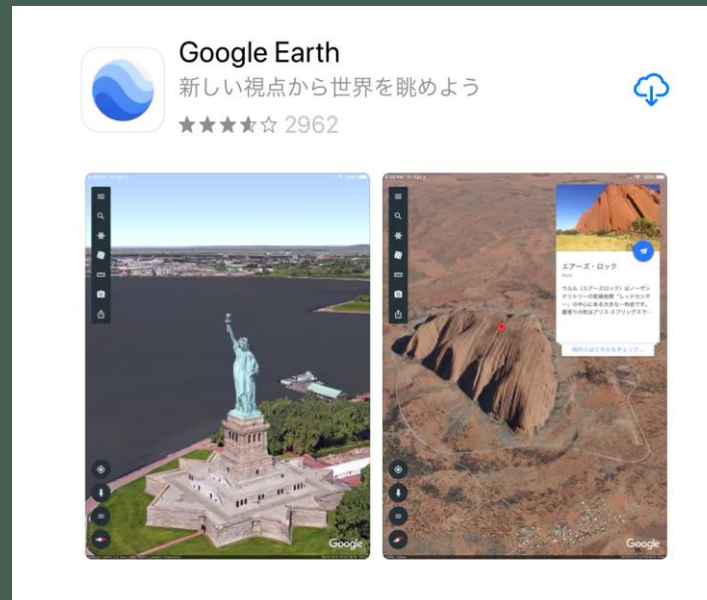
Google Earth
新しい視点から世界を眺めよう
★★★★☆ 2962

Google

エアーズ・ロック
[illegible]
ウルル（エアーズロック）はノーザンテリトリーの乾燥地帯「レッドセンター」の中心にある大きな一枚岩です。最寄りの町はアリス スプリングス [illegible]
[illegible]
Google